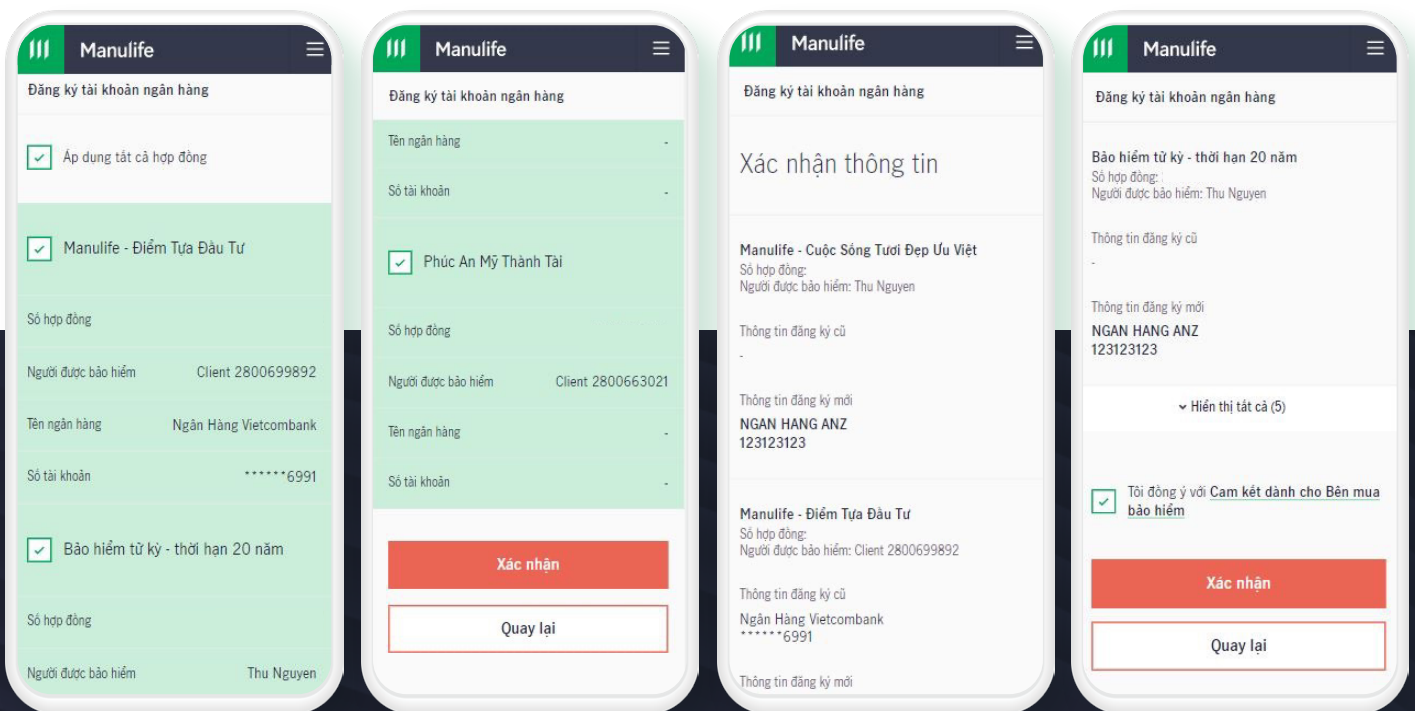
Manulife

Đăng ký tài khoản ngân hàng

Áp dụng tất cả hợp đồng

Manulife - Điểm Tựa Đầu Tư

Số hợp đồng

Người được bảo hiểm Client 2800699892

Tên ngân hàng Ngân Hàng Vietcombank

Số tài khoản ******6991

Bảo hiểm từ kỳ - thời hạn 20 năm

Số hợp đồng

Người được bảo hiểm Thu Nguyen

Manulife

Đăng ký tài khoản ngân hàng

Tên ngân hàng -

Số tài khoản -

Phúc An Mỹ Thành Tài

Số hợp đồng

Người được bảo hiểm Client 2800663021

Tên ngân hàng -

Số tài khoản -

Xác nhận

Quay lại

Manulife

Đăng ký tài khoản ngân hàng

Xác nhận thông tin

Manulife - Cuộc Sống Tươi Đẹp Ưu Việt
Số hợp đồng:
Người được bảo hiểm: Thu Nguyen

Thông tin đăng ký cũ
-

Thông tin đăng ký mới
NGAN HANG ANZ
123123123

Manulife - Điểm Tựa Đầu Tư
Số hợp đồng:
Người được bảo hiểm: Client 2800699892

Thông tin đăng ký cũ
Ngân Hàng Vietcombank
******6991

Thông tin đăng ký mới

Manulife

Đăng ký tài khoản ngân hàng

Bảo hiểm từ kỳ - thời hạn 20 năm
Số hợp đồng:
Người được bảo hiểm: Thu Nguyen

Thông tin đăng ký cũ
-

Thông tin đăng ký mới
NGAN HANG ANZ
123123123

Hiển thị tất cả (5)

Tôi đồng ý với Cam kết dành cho Bên mua bảo hiểm

Xác nhận

Quay lại